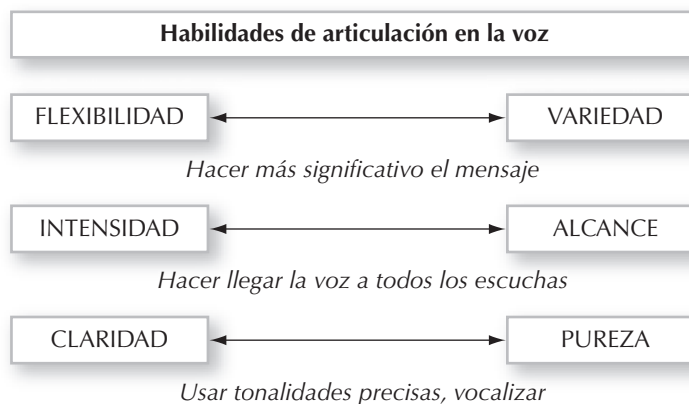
Habilidades de articulación en la voz

FLEXIBILIDAD

VARIEDAD

Hacer más significativo el mensaje

INTENSIDAD

ALCANCE

Hacer llegar la voz a todos los escuchas

CLARIDAD

PUREZA

Usar tonalidades precisas, vocalizar